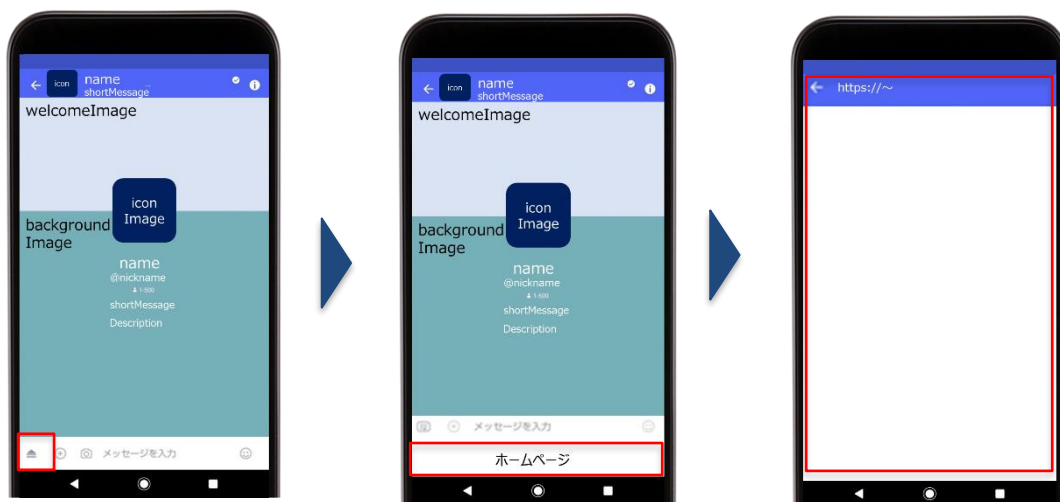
icon name shortMessage

welcomeImage

icon Image

background Image

name
@nickname
1-500
shortMessage
Description

メッセージを入力

icon name shortMessage

welcomeImage

icon Image

background Image

name
@nickname
1-500
shortMessage
Description

メッセージを入力

ホームページ

https://～